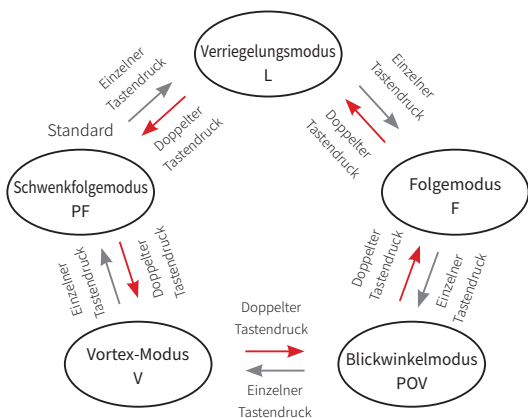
Verriegelungsmodus
L

Einzelner Tastendruck

Doppelter Tastendruck

Standard

Einzelner Tastendruck

Doppelter Tastendruck

Schwenkfolgemodus
PF

Folgemodus
F

Einzelner Tastendruck

Doppelter Tastendruck

Doppelter Tastendruck

Einzelner Tastendruck

Vortex-Modus
V

Doppelter Tastendruck

Einzelner Tastendruck

Blickwinkelmodus
POV